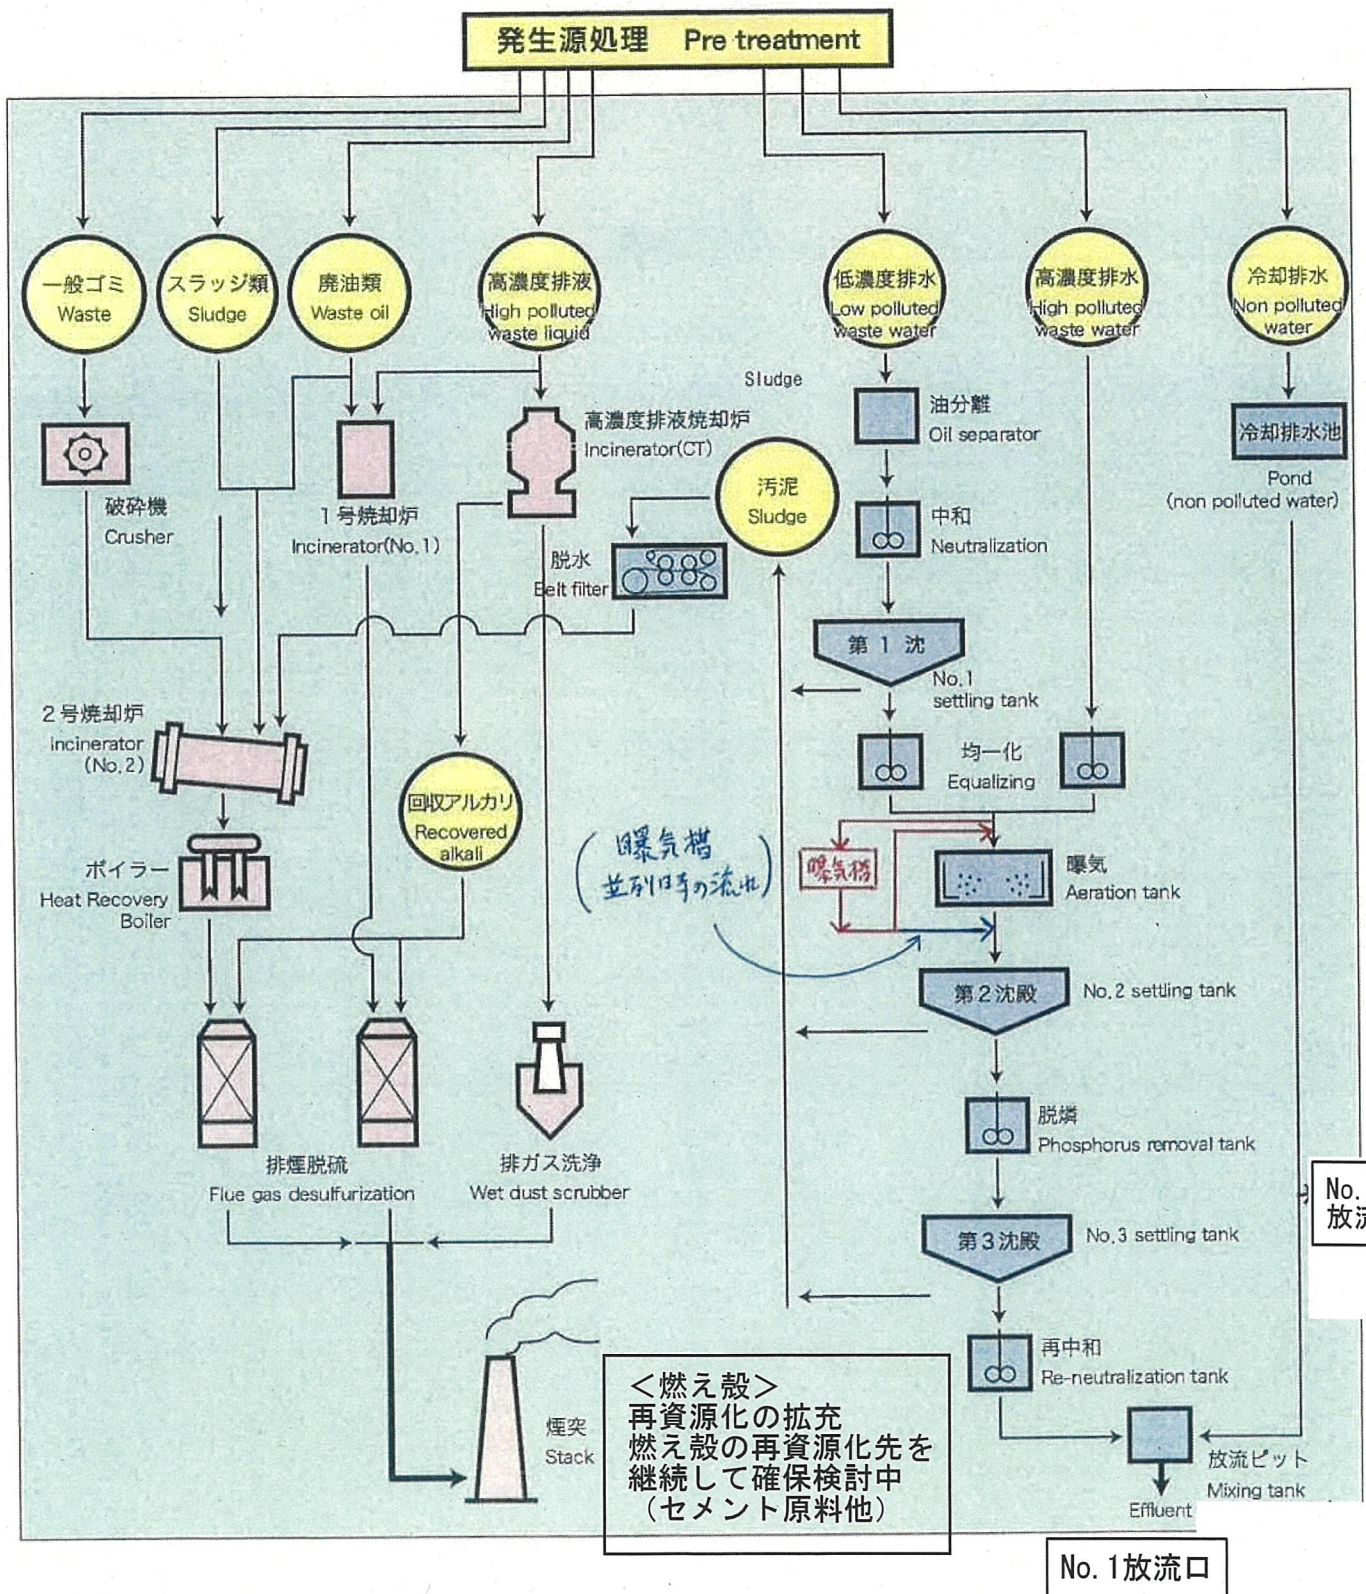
発生源処理 Pre treatment

一般ゴミ Waste

スラッジ類 Sludge

廃油類 Waste oil

高濃度排液 High polluted waste liquid

低濃度排水 Low polluted waste water

高濃度排水 High polluted waste water

冷却排水 Non polluted water

Sludge

高濃度排液焼却炉 Incinerator(CT)

油分離 Oil separator

冷却排水池 Pond (non polluted water)

破砕機 Crusher

1号焼却炉 Incinerator(No.1)

汚泥 Sludge

中和 Neutralization

脱水 Belt filter

第1沈 No.1 settling tank

2号焼却炉 Incinerator (No.2)

均一化 Equalizing

回収アルカリ Recovered alkali

曝気槽 並列時の流れ

曝気槽

曝気 Aeration tank

ボイラー Heat Recovery Boiler

第2沈殿 No.2 settling tank

脱燐 Phosphorus removal tank

No. 放流

排煙脱硫 Flue gas desulfurization

排ガス洗浄 Wet dust scrubber

第3沈殿 No.3 settling tank

再中和 Re-neutralization tank

<燃え殻>
再資源化の拡充
燃え殻の再資源化先を継続して確保検討中
(セメント原料他)

煙突 Stack

放流ピット Mixing tank

Effluent

No.1放流口